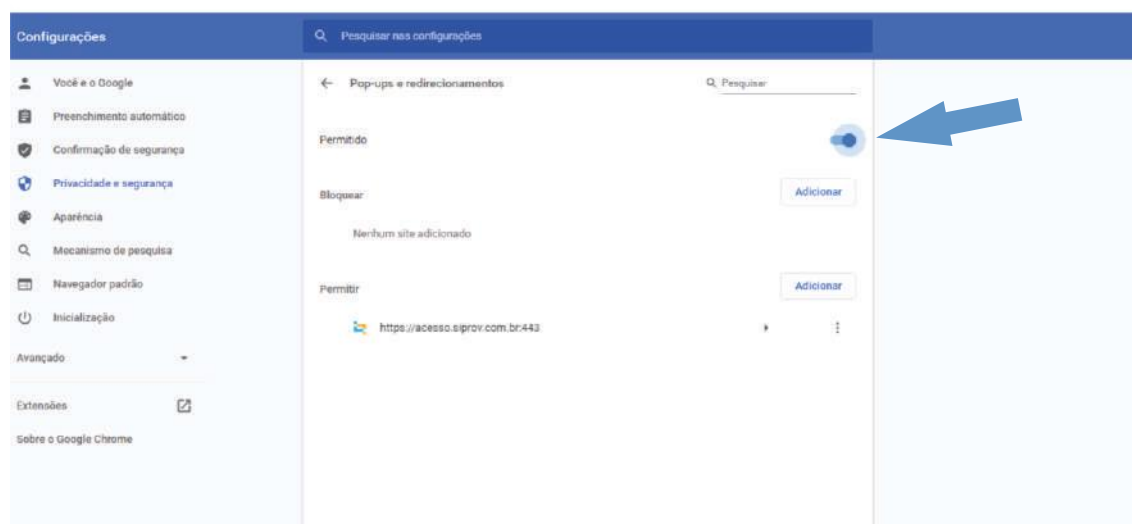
Configurações

Pesquisar nas configurações

Você e o Google
Preenchimento automático
Confirmação de segurança
Privacidade e segurança
Aparência
Mecanismo de pesquisa
Navegador padrão
Inicialização

Avançado

Extensões

Sobre o Google Chrome

Pop-ups e redirecionamentos

Pesquisar

Permitido

Bloquear

Adicionar

Nenhum site adicionado

Permitir

Adicionar

https://acesso.siprov.com.br:443